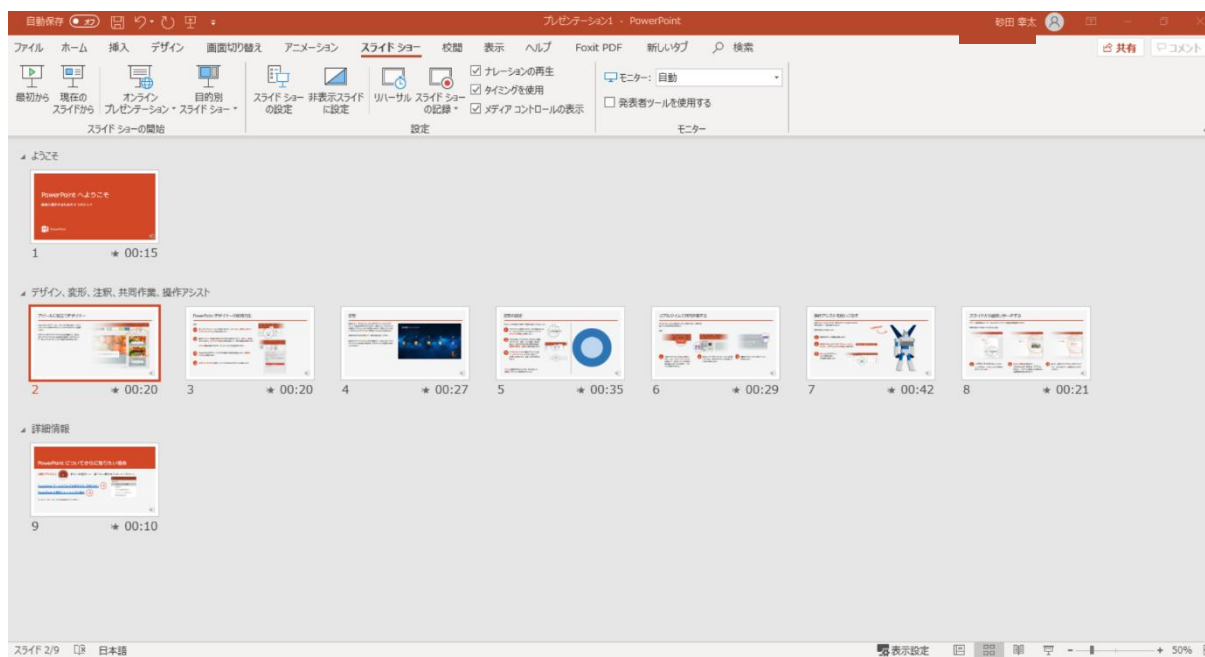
自動保存 オフ プレゼンテーション1 - PowerPoint 砂田 幸太

ファイル ホーム 挿入 デザイン 画面切り替え アニメーション スライド ショー 校閲 表示 ヘルプ Foxit PDF 新しいタブ 検索 共有 コメント

最初から 現在のスライドから オンライン プレゼンテーション 目的別 スライド ショー スライド ショーの開始
スライド ショーの設定 非表示スライドに設定 リハーサル スライド ショーの記録 ナレーションの再生 タイミングを使用 メディア コントロールの表示 設定
モニター: 自動 発表者ツールを使用する モニター

ようこそ

PowerPoint へようこそ

1 00:15

デザイン、変形、注釈、共同作業、操作アシスト

2 00:20
3 00:20
4 00:27
5 00:35
6 00:29
7 00:42
8 00:21

詳細情報

PowerPoint についてさらに知りたい場合

9 00:10

スライド 2/9 日本語 表示設定 50%